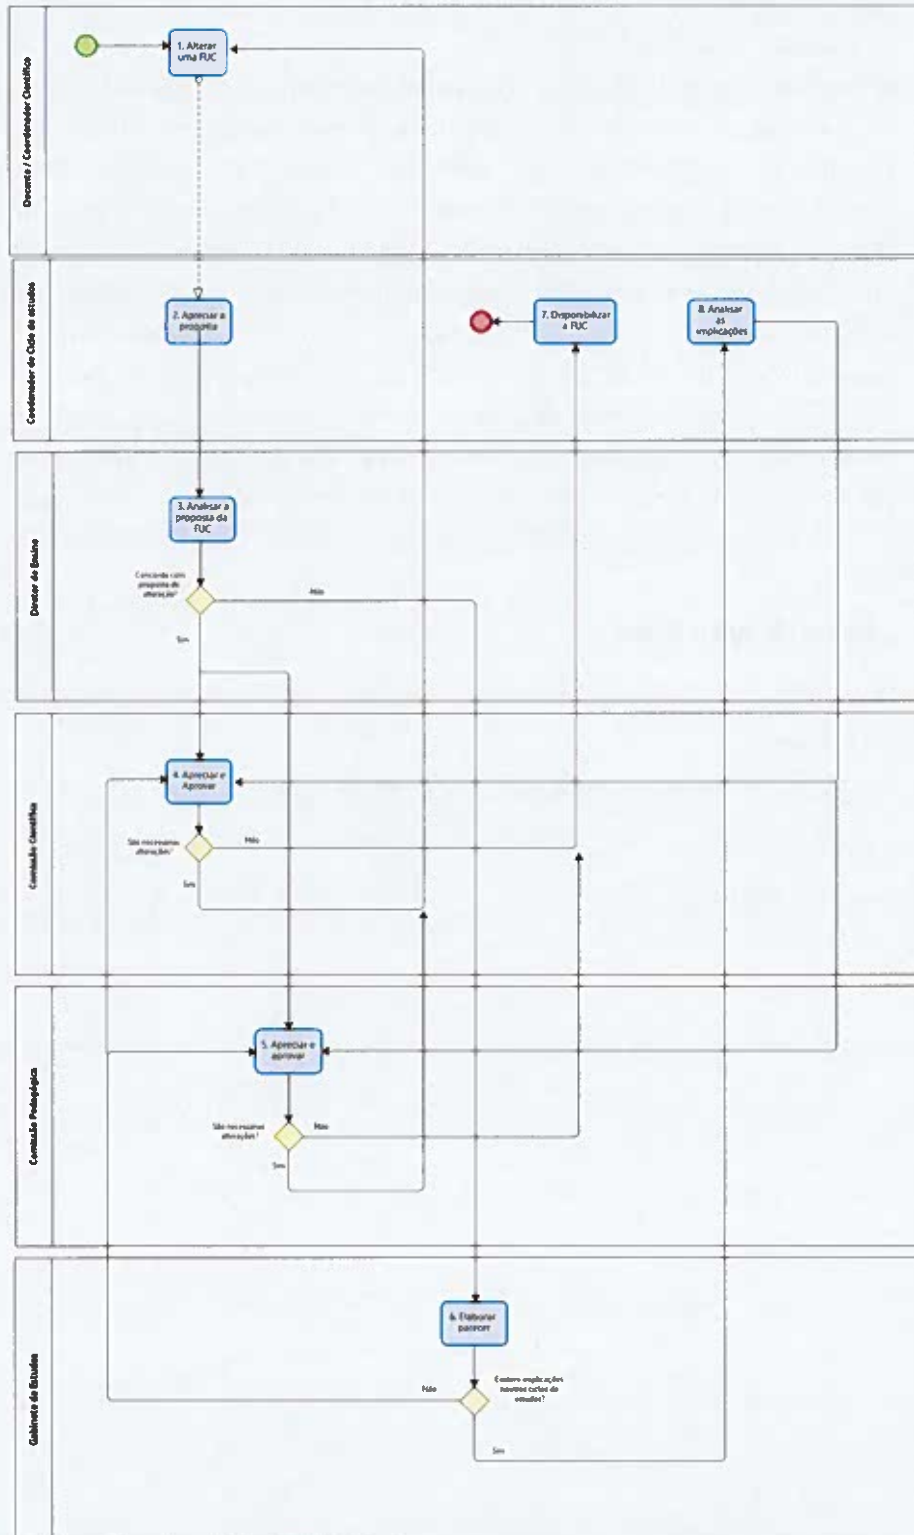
Docente / Coordenador Científico

1. Alterar uma FUC

Coordenador de Ciclo de estudos

2. Apreciar a proposta

7. Disponibilizar a FUC

8. Analisar as implicações

Diretor de Ensino

3. Analisar a proposta da FUC

Concorda com proposta de alteração?

Não

Sim

Comissão Científica

4. Apreciar e Aprovar

São necessárias alterações?

Não

Sim

Comissão Pedagógica

5. Apreciar e aprovar

São necessárias alterações?

Não

Sim

Gabinete de Estudos

6. Elaborar parecer

Existem implicações noutros ciclos de estudos?

Não

Sim